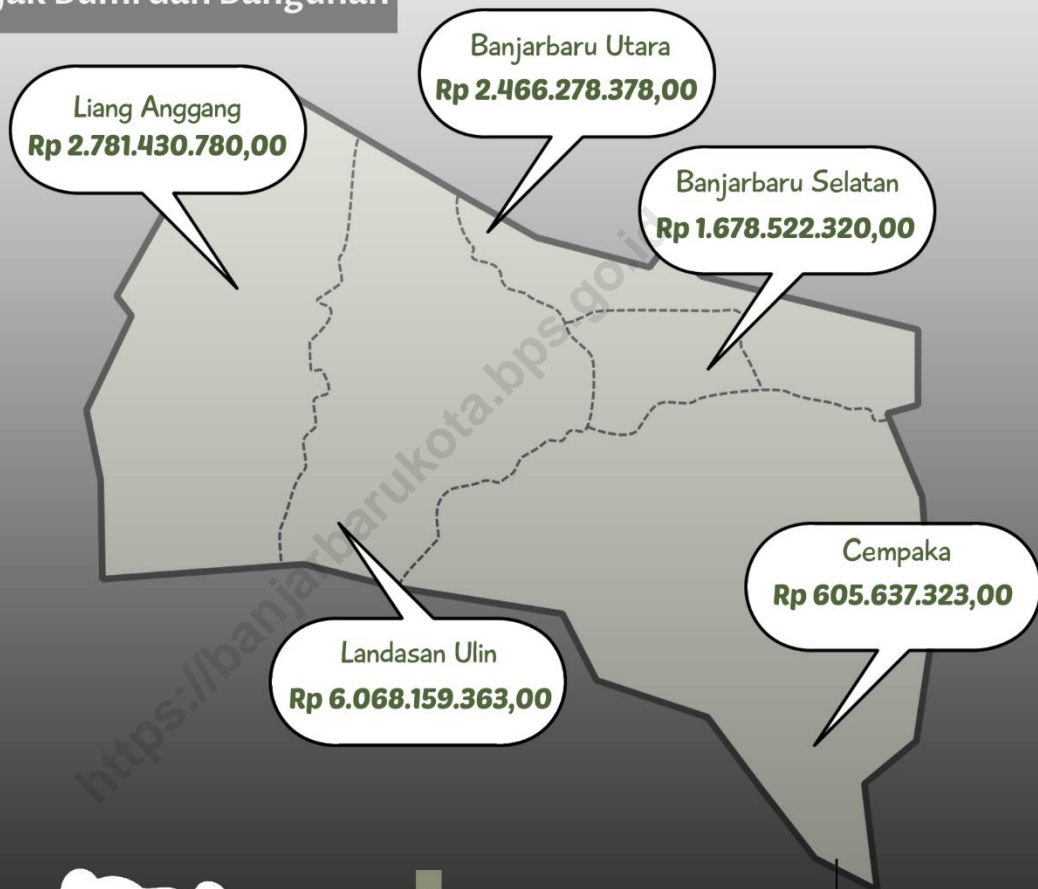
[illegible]jak Bumi dan Bangunan

Banjarbaru Utara
Rp 2.466.278.378,00

Liang Anggang
Rp 2.781.430.780,00

Banjarbaru Selatan
Rp 1.678.522.320,00

Cempaka
Rp 605.637.323,00

Landasan Ulin
Rp 6.068.159.363,00

https://banjarbarukota.bps.go.id